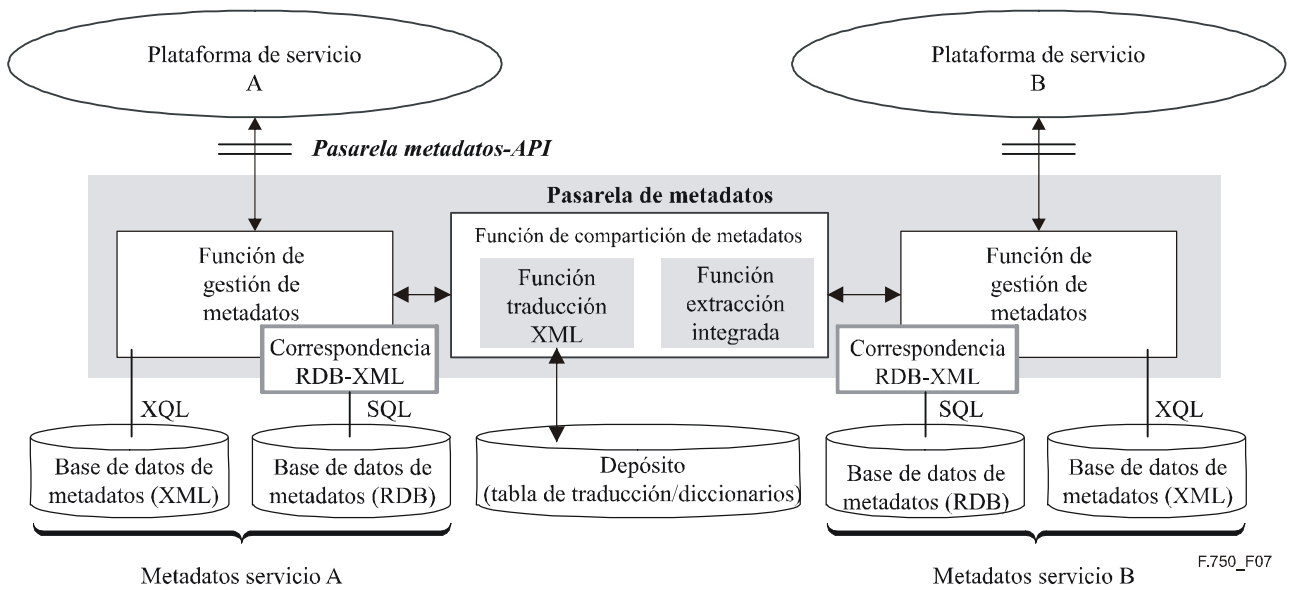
Plataforma de servicio
A

Plataforma de servicio
B

Pasarela metadatos-API

Pasarela de metadatos

Función de gestión de metadatos

Función de compartición de metadatos

Función traducción XML

Función extracción integrada

Función de gestión de metadatos

Correspondencia RDB-XML

Correspondencia RDB-XML

XQL

SQL

SQL

XQL

Base de datos de metadatos (XML)

Base de datos de metadatos (RDB)

Depósito (tabla de traducción/diccionarios)

Base de datos de metadatos (RDB)

Base de datos de metadatos (XML)

Metadatos servicio A

Metadatos servicio B

F.750_F07